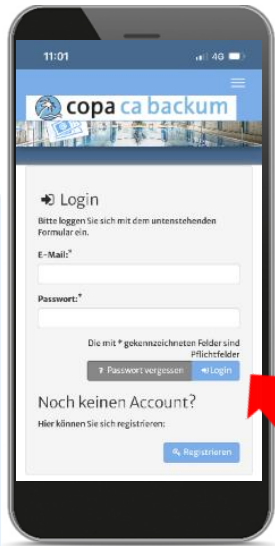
11:01

4G

copa ca backum

Login

Bitte loggen Sie sich mit dem untenstehenden Formular ein.

E-Mail:*

Passwort:*

Die mit * gekennzeichneten Felder sind Pflichtfelder

Passwort vergessen

Login

Noch keinen Account?

Hier können Sie sich registrieren:

Registrieren